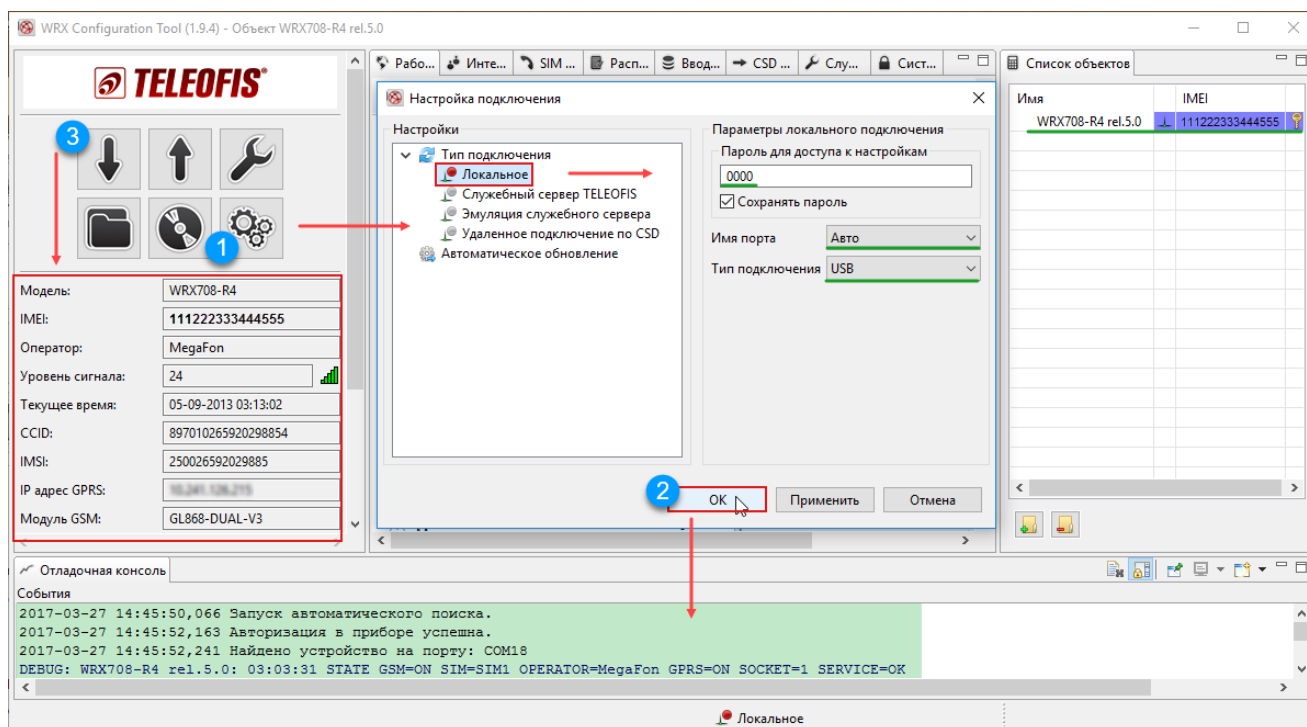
WRX Configuration Tool (1.9.4) - Объект WRX708-R4 rel.5.0

TELEOFIS

3

1

Модель: WRX708-R4
IMEI: 111222333444555
Оператор: MegaFon
Уровень сигнала: 24
Текущее время: 05-09-2013 03:13:02
CCID: 897010265920298854
IMSI: 250026592029885
IP адрес GPRS: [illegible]
Модуль GSM: GL868-DUAL-V3

Рабо... Инте... SIM ... Расп... Ввод... CSD ... Слу... Сист...

Настройка подключения

Настройки
Тип подключения
Локальное
Служебный сервер TELEOFIS
Эмуляция служебного сервера
Удаленное подключение по CSD
Автоматическое обновление

Параметры локального подключения
Пароль для доступа к настройкам
0000
Сохранять пароль
Имя порта Авто
Тип подключения USB

2

OK Применить Отмена

Список объектов
| Имя | IMEI |
|---|---|
| WRX708-R4 rel.5.0 | 111222333444555 |

Отладочная консоль
События
2017-03-27 14:45:50,066 Запуск автоматического поиска.
2017-03-27 14:45:52,163 Авторизация в приборе успешна.
2017-03-27 14:45:52,241 Найдено устройство на порту: COM18
DEBUG: WRX708-R4 rel.5.0: 03:03:31 STATE GSM=ON SIM=SIM1 OPERATOR=MegaFon GPRS=ON SOCKET=1 SERVICE=OK

Локальное